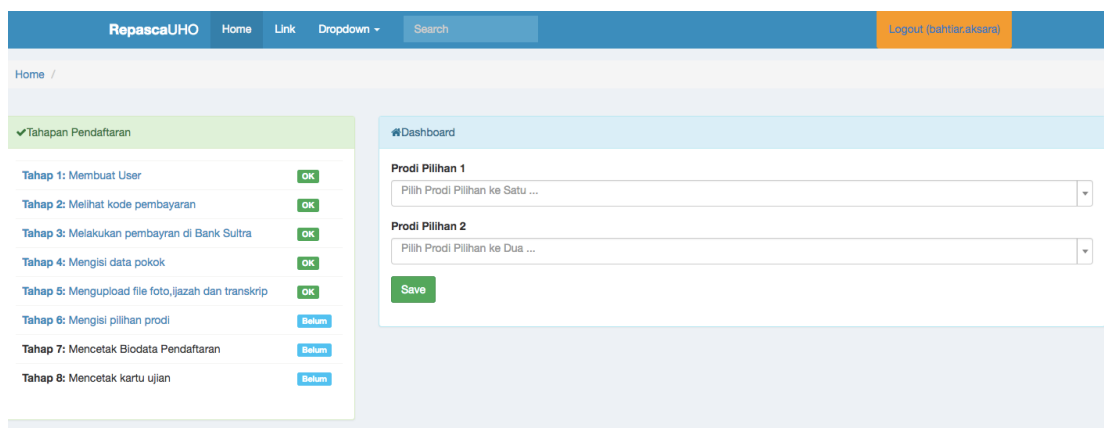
RepascaUHO Home Link Dropdown Search Logout (bahtiar.aksara)

Home /

Tahapan Pendaftaran

Tahap 1: Membuat User OK
Tahap 2: Melihat kode pembayaran OK
Tahap 3: Melakukan pembayran di Bank Sultra OK
Tahap 4: Mengisi data pokok OK
Tahap 5: Mengupload file foto,ijazah dan transkrip OK
Tahap 6: Mengisi pilihan prodi Belum
Tahap 7: Mencetak Biodata Pendaftaran Belum
Tahap 8: Mencetak kartu ujian Belum

Dashboard

Prodi Pilihan 1
Pilih Prodi Pilihan ke Satu ...

Prodi Pilihan 2
Pilih Prodi Pilihan ke Dua ...

Save